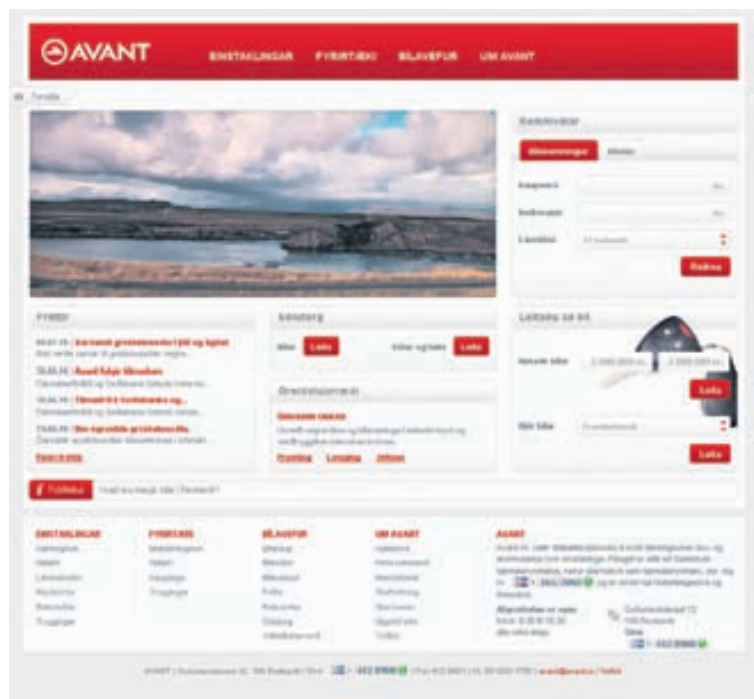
AVANT

EINSTAKLINGAR FYRIRTÆKI BÍLAVEFUR UM AVANT

Forsíða

Reiknivélar

Bílasamningur Ábyrgð

Kaupverð

Útborgun

Lánstími

Reikna

Fréttir

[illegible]

Fréttir í boði

Leita

Leitaðu að bíl

Leita

Leita

Bílafjármögnun

Leita

Spurðu Avant

EINSTAKLINGAR

FYRIRTÆKI

BÍLAVEFUR

UM AVANT

AVANT

AVANT | Suðurlandsbraut 12, 108 Reykjavík | Sími 522 8900 | avant@avant.is